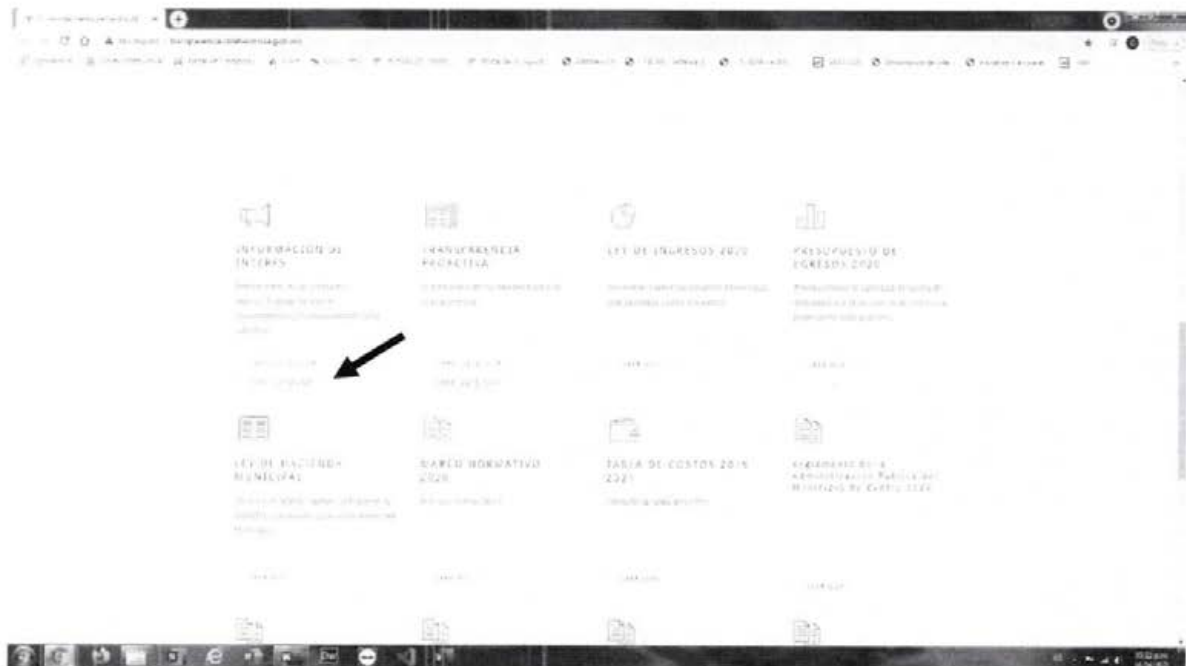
INFORMACIÓN DE INTERÉS

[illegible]

TRANSPARENCIA PROACTIVA

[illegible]

LEY DE INGRESOS 2020

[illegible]

PRESUPUESTO DE EGRESOS 2020

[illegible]

LEY DE HACIENDA MUNICIPAL

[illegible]

MARCO NORMATIVO 2020

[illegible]

TABLA DE COSTOS 2019 2021

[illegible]

Reglamento de la Administración Pública del Municipio de Centro 2020

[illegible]